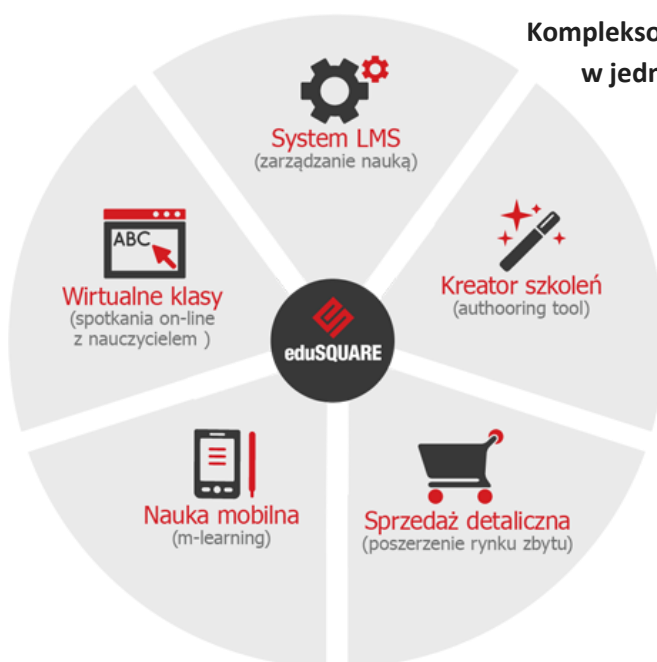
Komplekso
w jedr

System LMS
(zarządzanie nauką)

Wirtualne klasy
(spotkania on-line z nauczycielem )

ABC

Kreator szkoleń
(authooring tool)

eduSQUARE

Nauka mobilna
(m-learning)

Sprzedaż detaliczna
(poszerzenie rynku zbytu)